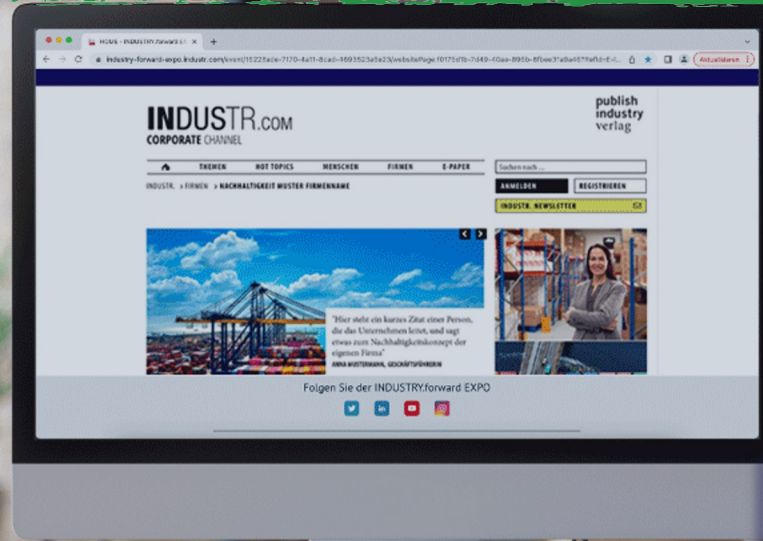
HOME - INDUSTRY.forward E

industry-forward-expo.industr.com/event/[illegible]

Aktualisieren

INDUSTR.COM
CORPORATE CHANNEL

publish industry verlag

THEMEN HOT TOPICS MENSCHEN FIRMEN E-PAPER

Suchen nach ...

INDUSTR. > FIRMEN > NACHHALTIGKEIT MUSTER FIRMENNAME

ANMELDEN REGISTRIEREN

INDUSTR. NEWSLETTER

"Hier steht ein kurzes Zitat einer Person, die das Unternehmen leitet, und sagt etwas zum Nachhaltigkeitskonzept der eigenen Firma"
ANNA MUSTERMANN, GESCHÄFTSFÜHRERIN

Folgen Sie der INDUSTRY.forward EXPO